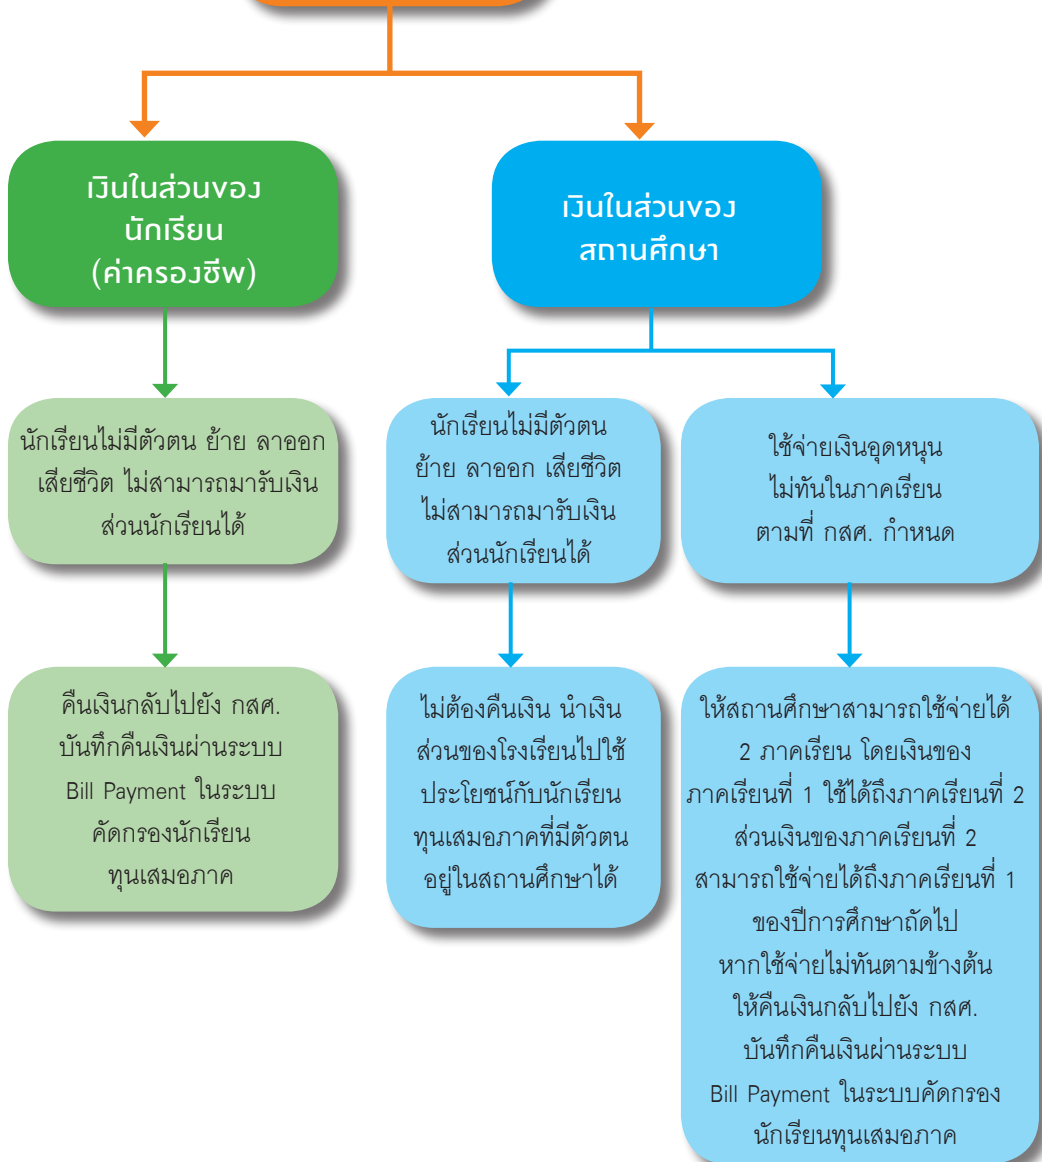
เงินในส่วนของนักเรียน (ค่าครองชีพ)

เงินในส่วนของสถานศึกษา

นักเรียนไม่มีตัวตน ย้าย ลาออก เสียชีวิต ไม่สามารถมารับเงินส่วนนักเรียนได้

นักเรียนไม่มีตัวตน ย้าย ลาออก เสียชีวิต ไม่สามารถมารับเงินส่วนนักเรียนได้

ใช้จ่ายเงินอุดหนุนไม่ทันในภาคเรียนตามที่ กสศ. กำหนด

คืนเงินกลับไปยัง กสศ. บันทึกคืนเงินผ่านระบบ Bill Payment ในระบบคัดกรองนักเรียนทุนเสมอภาค

ไม่ต้องคืนเงิน นำเงินส่วนของโรงเรียนไปใช้ประโยชน์กับนักเรียนทุนเสมอภาคที่มีตัวตนอยู่ในสถานศึกษาได้

ให้สถานศึกษาสามารถใช้จ่ายได้ 2 ภาคเรียน โดยเงินของภาคเรียนที่ 1 ใช้ได้ถึงภาคเรียนที่ 2 ส่วนเงินของภาคเรียนที่ 2 สามารถใช้จ่ายได้ถึงภาคเรียนที่ 1 ของปีการศึกษาถัดไป หากใช้จ่ายไม่ทันตามข้างต้น ให้คืนเงินกลับไปยัง กสศ. บันทึกคืนเงินผ่านระบบ Bill Payment ในระบบคัดกรองนักเรียนทุนเสมอภาค